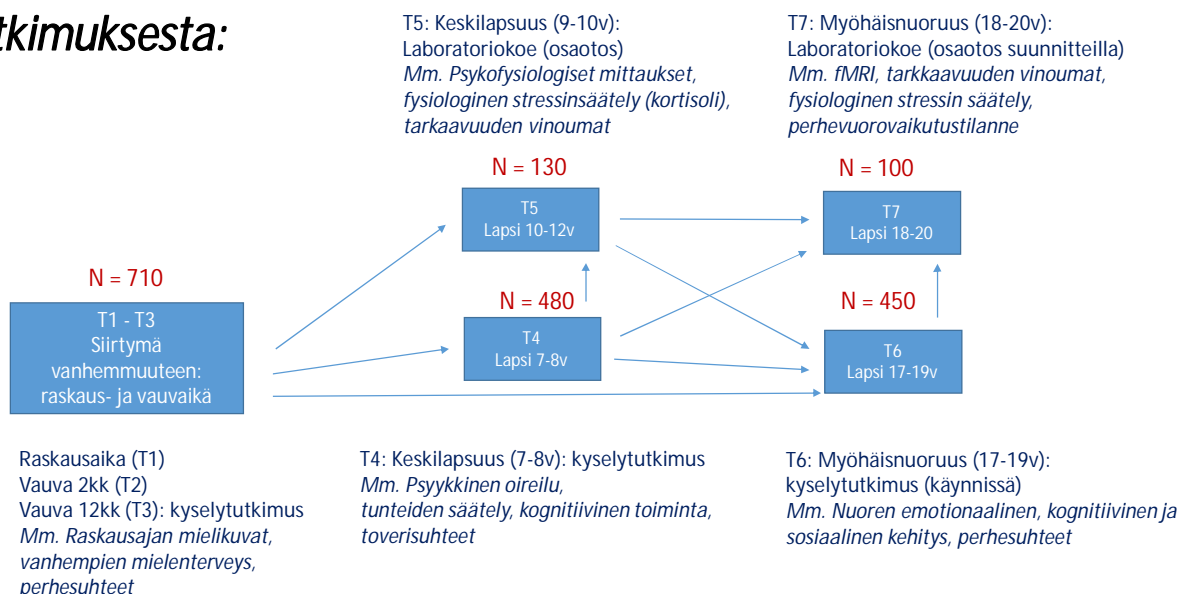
tkimuksesta:

T5: Keskilapsuus (9-10v): Laboratoriokoe (osaotos)
Mm. Psykofysiologiset mittaukset, fysiologinen stressinsäätely (kortisoli), tarkaavuuden vinoumat

T7: Myöhäisnuoruus (18-20v): Laboratoriokoe (osaotos suunnitteilla)
Mm. fMRI, tarkkaavuuden vinoumat, fysiologinen stressin säätely, perhevuorovaikutustilanne

N = 130
T5
Lapsi 10-12v

N = 100
T7
Lapsi 18-20

N = 710
T1 - T3
Siirtymä vanhemmuuteen: raskaus- ja vauvaikä

N = 480
T4
Lapsi 7-8v

N = 450
T6
Lapsi 17-19v

Raskausaika (T1)
Vauva 2kk (T2)
Vauva 12kk (T3): kyselytutkimus
Mm. Raskausajan mielikuvat, vanhempien mielenterveys, perhesuhteet

T4: Keskilapsuus (7-8v): kyselytutkimus
Mm. Psyykkinen oireilu, tunteiden säätely, kognitiivinen toiminta, toverisuhteet

T6: Myöhäisnuoruus (17-19v): kyselytutkimus (käynnissä)
Mm. Nuoren emotionaalinen, kognitiivinen ja sosiaalinen kehitys, perhesuhteet